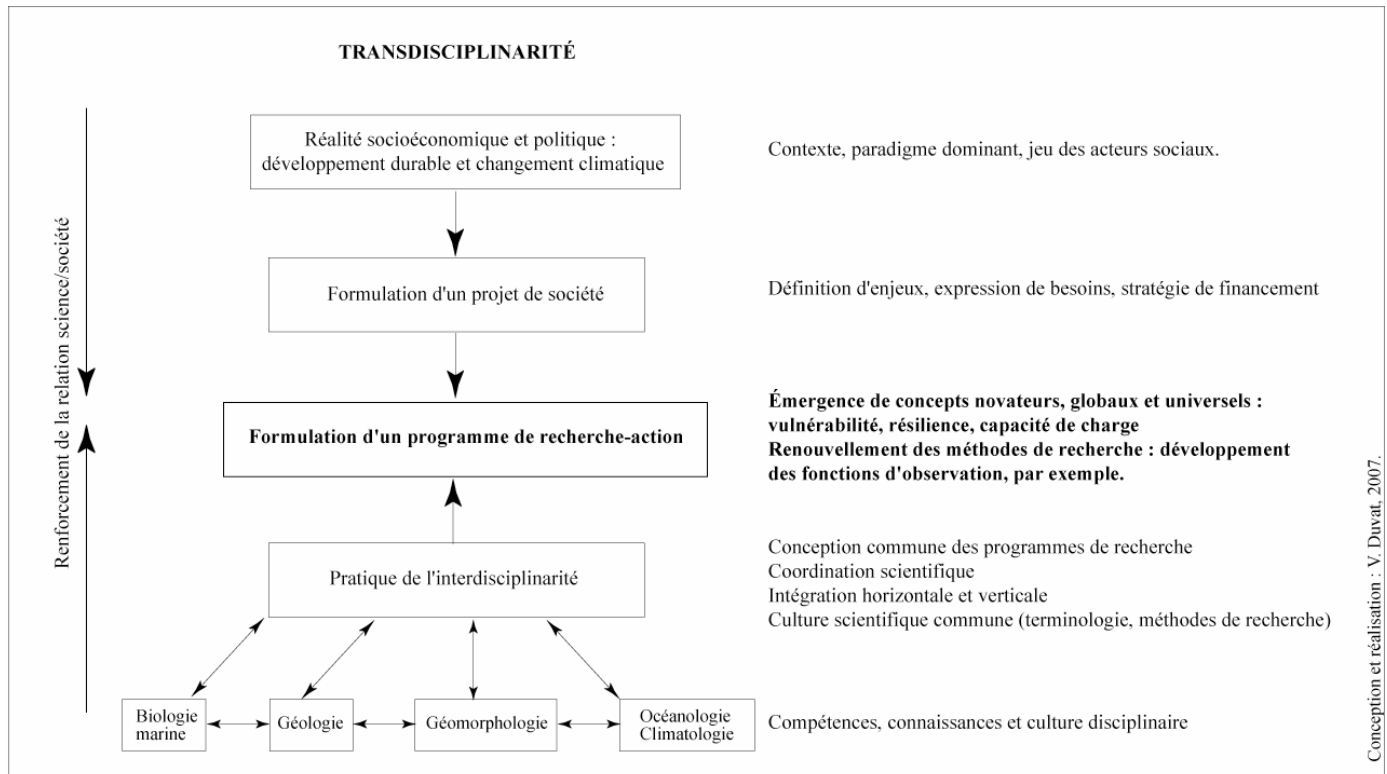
TRANSDISCIPLINARITÉ

Renforcement de la relation science/société

Réalité socioéconomique et politique : développement durable et changement climatique

Contexte, paradigme dominant, jeu des acteurs sociaux.

Formulation d'un projet de société

Définition d'enjeux, expression de besoins, stratégie de financement

Formulation d'un programme de recherche-action

**Émergence de concepts novateurs, globaux et universels : vulnérabilité, résilience, capacité de charge**
**Renouvellement des méthodes de recherche : développement des fonctions d'observation, par exemple.**

Pratique de l'interdisciplinarité

Conception commune des programmes de recherche
Coordination scientifique
Intégration horizontale et verticale
Culture scientifique commune (terminologie, méthodes de recherche)

Biologie marine

Géologie

Géomorphologie

Océanologie Climatologie

Compétences, connaissances et culture disciplinaire

Conception et réalisation : V. Duvat, 2007.